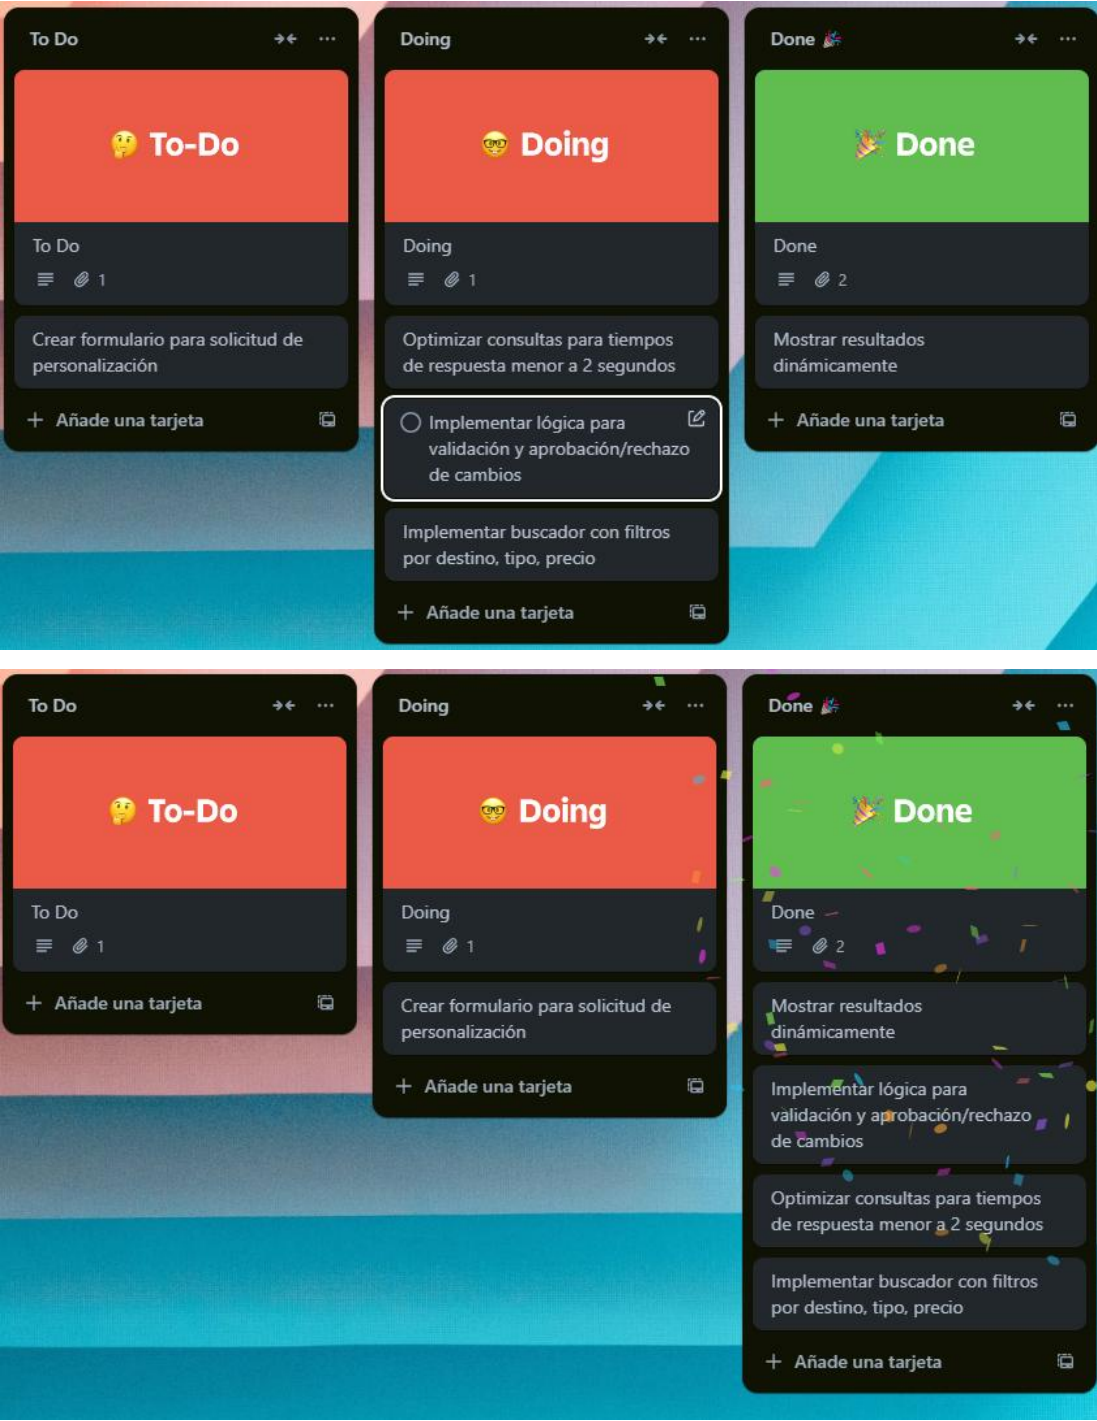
To Do

To-Do

To Do

1

Crear formulario para solicitud de personalización

+ Añade una tarjeta

Doing

Doing

Doing

1

Optimizar consultas para tiempos de respuesta menor a 2 segundos

Implementar lógica para validación y aprobación/rechazo de cambios

Implementar buscador con filtros por destino, tipo, precio

+ Añade una tarjeta

Done

Done

Done

2

Mostrar resultados dinámicamente

+ Añade una tarjeta

To Do

To-Do

To Do

1

+ Añade una tarjeta

Doing

Doing

Doing

1

Crear formulario para solicitud de personalización

+ Añade una tarjeta

Done

Done

Done

2

Mostrar resultados dinámicamente

Implementar lógica para validación y aprobación/rechazo de cambios

Optimizar consultas para tiempos de respuesta menor a 2 segundos

Implementar buscador con filtros por destino, tipo, precio

+ Añade una tarjeta